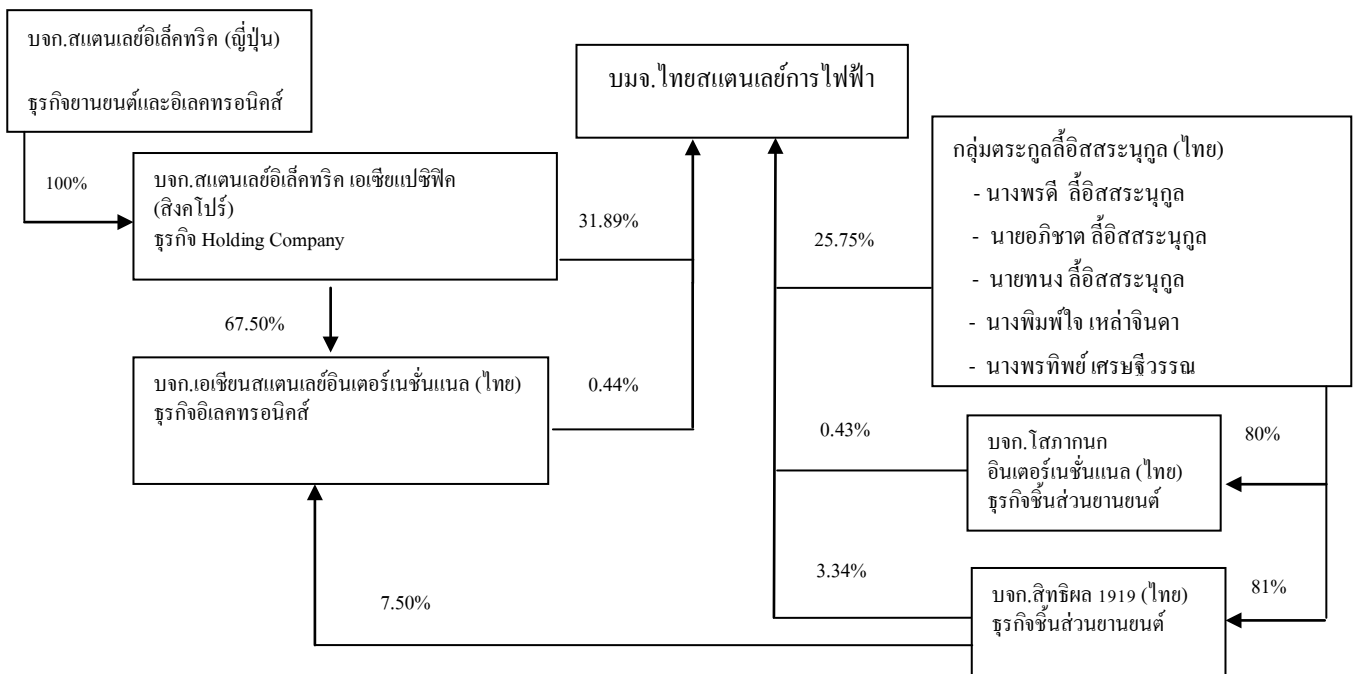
บจก.สแตนเลย์อิเล็คทริค (ญี่ปุ่น)

ธุรกิจยานยนต์และอิเลคทรอนิคส์

100%

บจก.สแตนเลย์อิเล็คทริค เอเซียแปซิฟิค (สิงคโปร์)
ธุรกิจ Holding Company

67.50%

บจก.เอเซียนสแตนเลย์อินเตอร์เนชั่นแนล (ไทย)
ธุรกิจอิเลคทรอนิคส์

31.89%

0.44%

บมจ.ไทยสแตนเลย์การไฟฟ้า

กลุ่มตระกูลลี้อิสสระนุกูล (ไทย)
- นางพรดี ลี้อิสสระนุกูล
- นายอภิชาต ลี้อิสสระนุกูล
- นายทนง ลี้อิสสระนุกูล
- นางพิมพ์ใจ เหล่าจินดา
- นางพรทิพย์ เศรษฐีวรรณ

25.75%

0.43%

บจก.โสภากนก อินเตอร์เนชั่นแนล (ไทย)
ธุรกิจชิ้นส่วนยานยนต์

80%

3.34%

7.50%

บจก.สิทธิผล 1919 (ไทย)
ธุรกิจชิ้นส่วนยานยนต์

81%